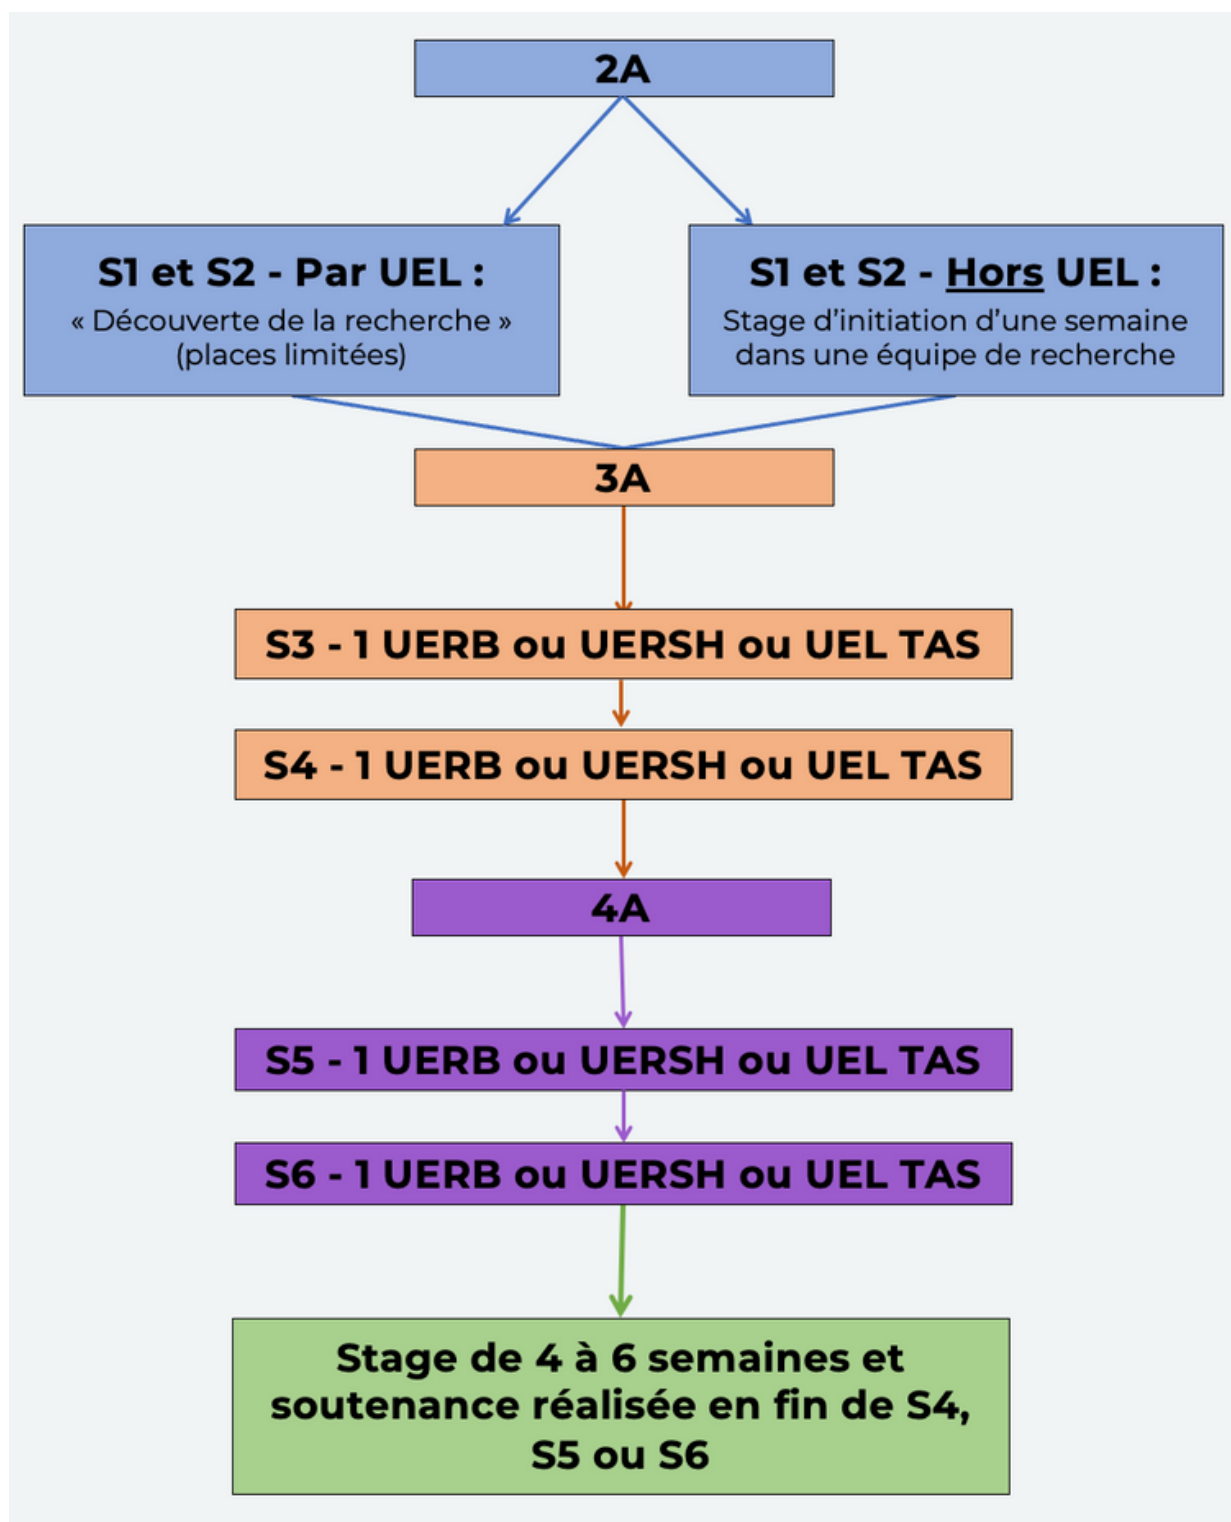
2A

S1 et S2 - Par UEL :
« Découverte de la recherche »
(places limitées)

S1 et S2 - Hors UEL :
Stage d'initiation d'une semaine dans une équipe de recherche

3A

S3 - 1 UERB ou UERSH ou UEL TAS

S4 - 1 UERB ou UERSH ou UEL TAS

4A

S5 - 1 UERB ou UERSH ou UEL TAS

S6 - 1 UERB ou UERSH ou UEL TAS

Stage de 4 à 6 semaines et soutenance réalisée en fin de S4, S5 ou S6